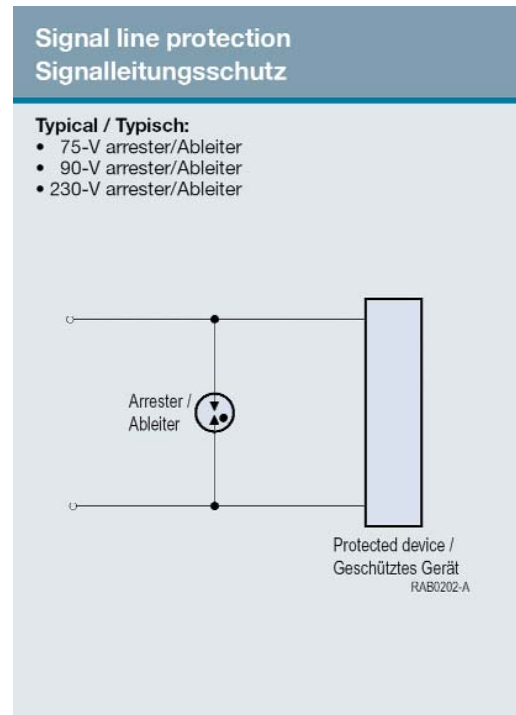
Signal line protection
Signalleitungsschutz

Typical / Typisch:
• 75-V arrester/Ableiter
• 90-V arrester/Ableiter
• 230-V arrester/Ableiter

Arrester / Ableiter

Protected device / Geschütztes Gerät

RAB0202-A